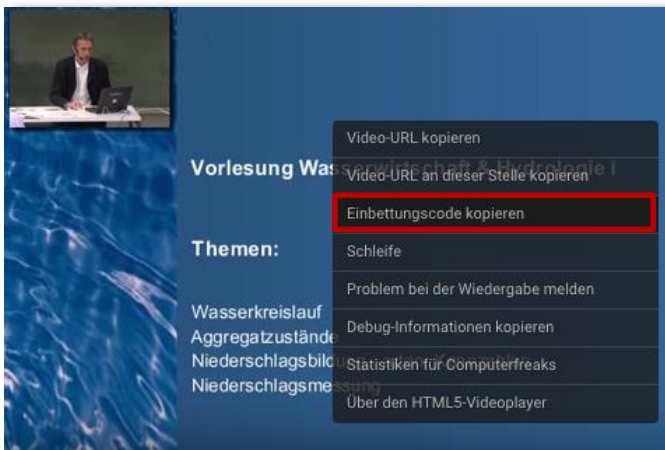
Vorlesung Wasserwirtschaft & Hydrologie I

Themen:

Wasserkreislauf
Aggregatzustände
Niederschlagsbild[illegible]
Niederschlagsmessung

Video-URL kopieren
Video-URL an dieser Stelle kopieren
Einbettungscode kopieren
Schleife
Problem bei der Wiedergabe melden
Debug-Informationen kopieren
Statistiken für Computerfreaks
Über den HTML5-Videoplayer